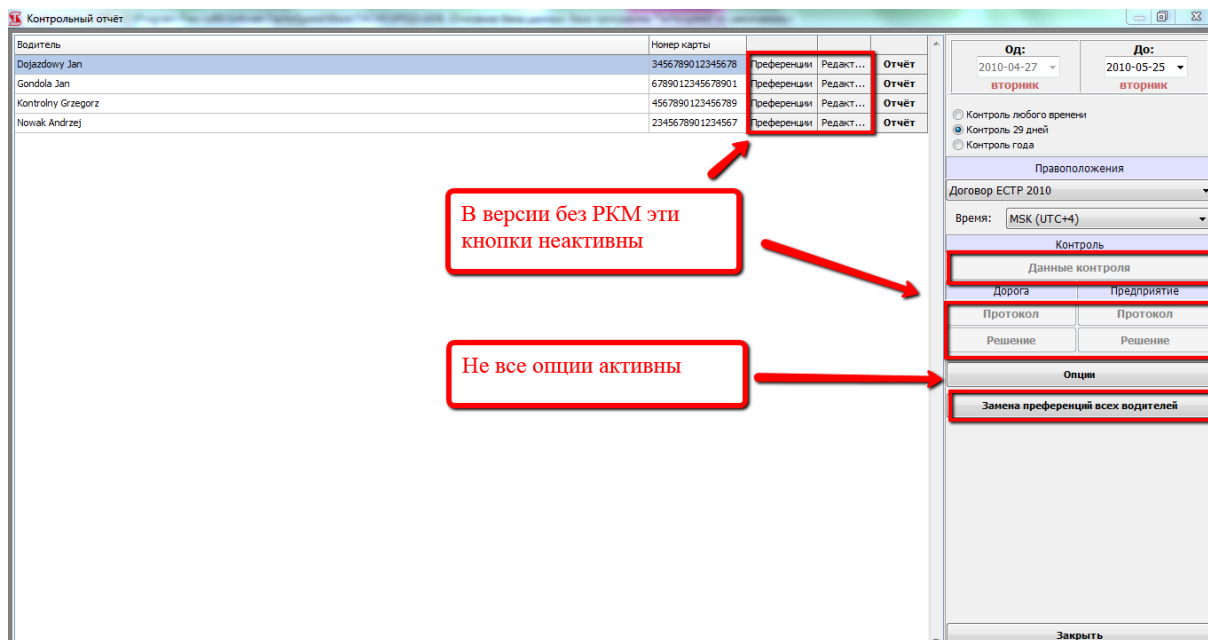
Контрольный отчёт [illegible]

| Водитель | Номер карты | | | |
|---|---|---|---|---|
| Dojazdowy Jan | 3456789012345678 | Преференции | Редакт... | Отчёт |
| Gondola Jan | 6789012345678901 | Преференции | Редакт... | Отчёт |
| Kontrolny Grzegorz | 4567890123456789 | Преференции | Редакт... | Отчёт |
| Nowak Andrzej | 2345678901234567 | Преференции | Редакт... | Отчёт |

Од:
2010-04-27
вторник

До:
2010-05-25
вторник

Контроль любого времени
Контроль 29 дней
Контроль года

Правоположения
Договор ЕСТР 2010
Время: MSK (UTC+4)

Контроль
Данные контроля
Дорога
Предприятие
Протокол
Протокол
Решение
Решение

Опции
Замена преференций всех водителей

Закрыть

В версии без РКМ эти кнопки неактивны

Не все опции активны